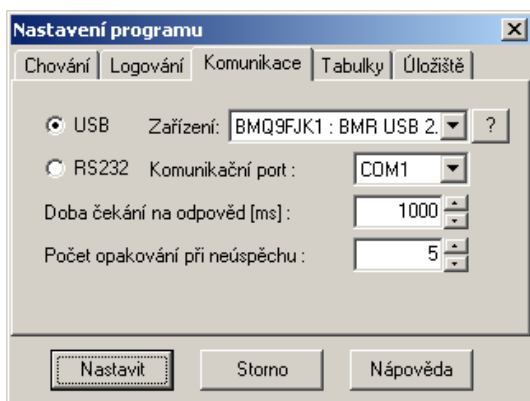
Nastavení programu

Chování | Logování | Komunikace | Tabulky | Úložiště

USB Zařízení: BMQ9FJK1 : BMR USB 2. ?

RS232 Komunikační port : COM1

Doba čekání na odpověď [ms] : 1000

Počet opakování při neúspěchu : 5

Nastavit Storno Nápověda